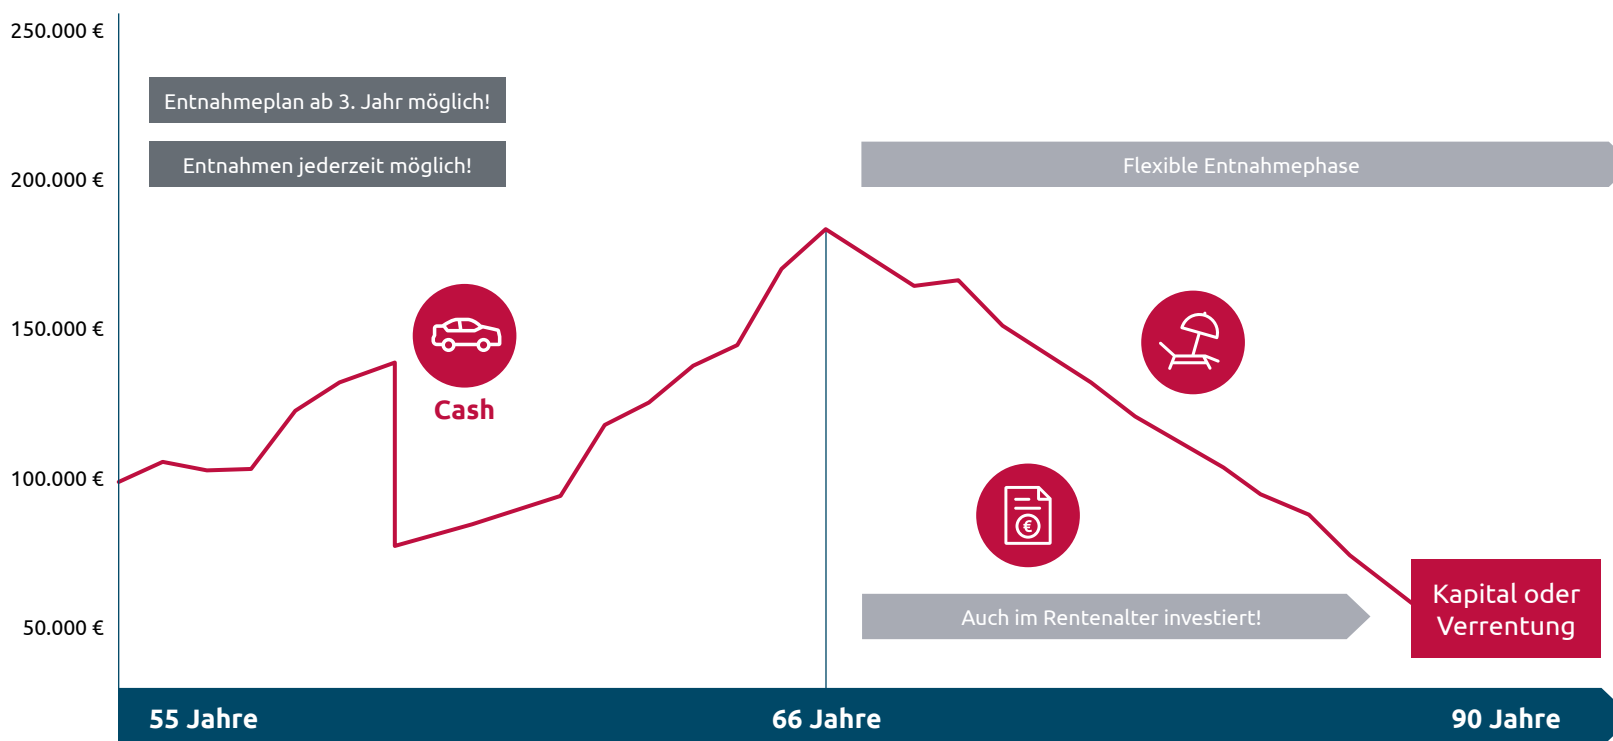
250.000 €

200.000 €

150.000 €

100.000 €

50.000 €

Entnahmeplan ab 3. Jahr möglich!

Entnahmen jederzeit möglich!

Flexible Entnahmephase

Cash

Auch im Rentenalter investiert!

Kapital oder Verrentung

55 Jahre

66 Jahre

90 Jahre